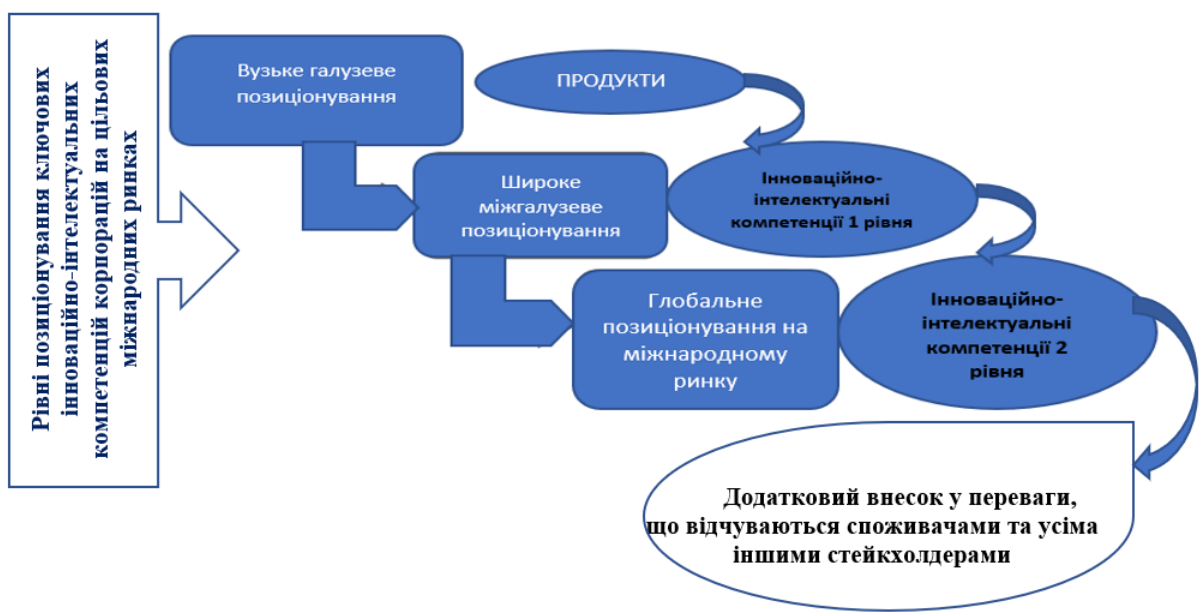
Рівні позиціонування ключових інноваційно-інтелектуальних компетенцій корпорацій на цільових міжнародних ринках

Вузьке галузеве позиціонування

ПРОДУКТИ

Широке міжгалузеве позиціонування

Інноваційно-інтелектуальні компетенції 1 рівня

Глобальне позиціонування на міжнародному ринку

Інноваційно-інтелектуальні компетенції 2 рівня

Додатковий внесок у переваги, що відчуваються споживачами та усіма іншими стейкхолдерами